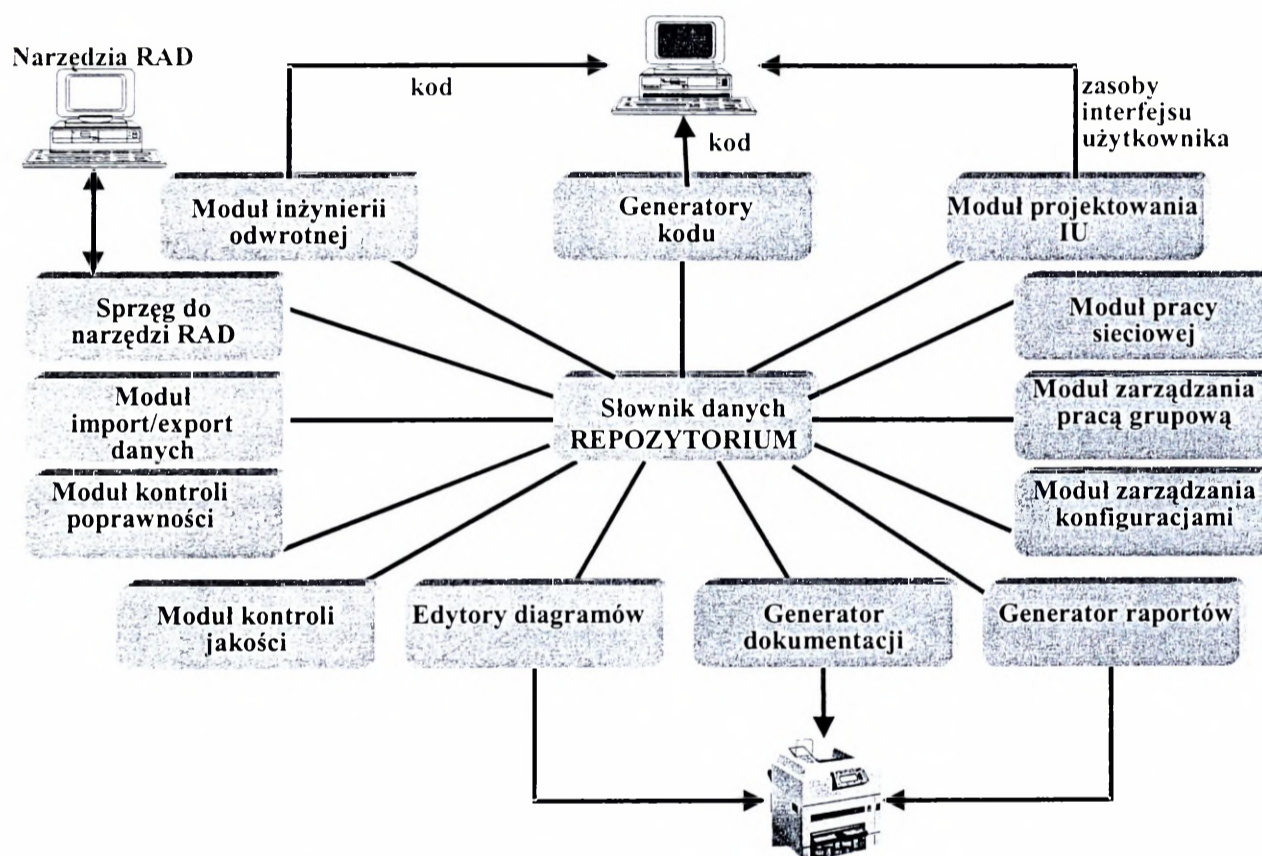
Narzędzia RAD

kod

kod

zasoby interfejsu użytkownika

Moduł inżynierii odwrotnej

Generatory kodu

Moduł projektowania IU

Sprzęg do narzędzi RAD

Moduł pracy sieciowej

Moduł import/export danych

Słownik danych REPOZYTORIUM

Moduł zarządzania pracą grupową

Moduł kontroli poprawności

Moduł zarządzania konfiguracjami

Moduł kontroli jakości

Edytory diagramów

Generator dokumentacji

Generator raportów